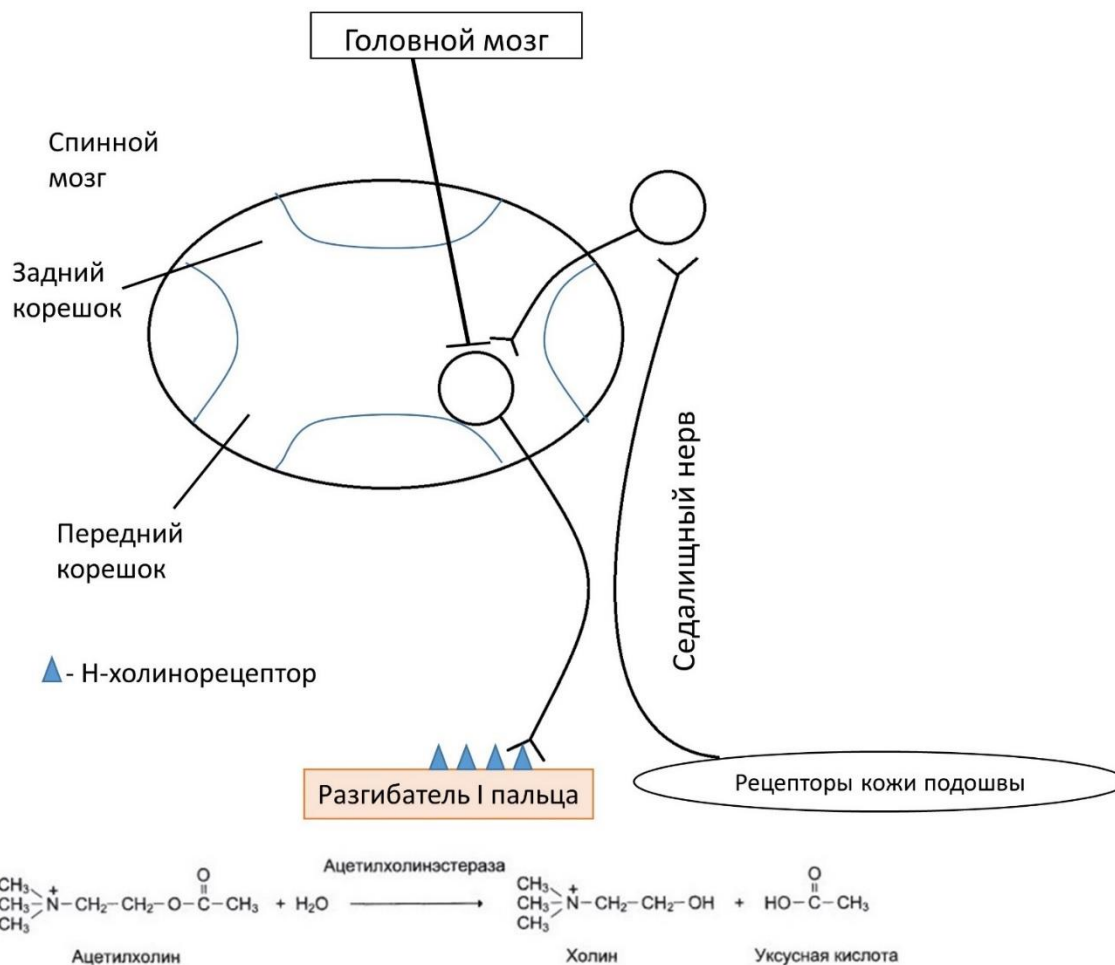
Головной мозг

Спинной мозг

Задний корешок

Передний корешок

Седалищный нерв

- Н-холинорецептор

Разгибатель I пальца

Рецепторы кожи подошвы

$(CH_3)_3\overset{+}{N}-CH_2-CH_2-O-\overset{O}{\overset{||}{C}}-CH_3 + H_2O \xrightarrow{\text{Ацетилхолинэстераза}} (CH_3)_3\overset{+}{N}-CH_2-CH_2-OH + HO-\overset{O}{\overset{||}{C}}-CH_3$

Ацетилхолин

Холин

Уксусная кислота